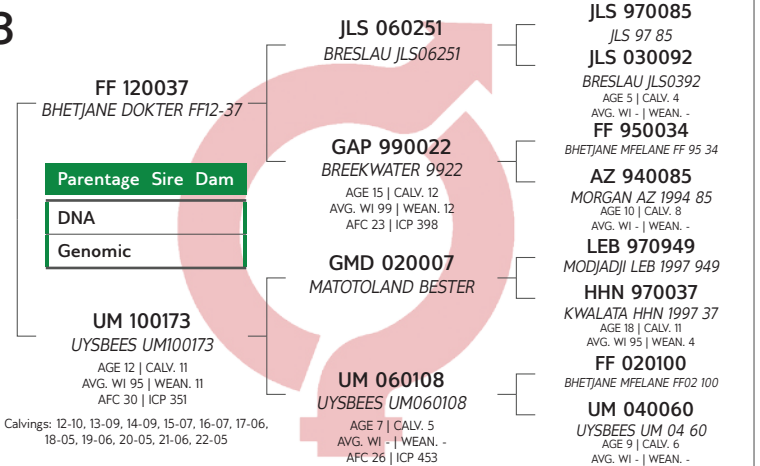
3

FF 120037
BHETJANE DOKTER FF12-37

| Parentage | Sire | Dam |
|---|---|---|
| DNA | | |
| Genomic | | |

UM 100173
UYSBEES UM100173
AGE 12 | CALV. 11
AVG. WI 95 | WEAN. 11
AFC 30 | ICP 351

Calvings: 12-10, 13-09, 14-09, 15-07, 16-07, 17-06, 18-05, 19-06, 20-05, 21-06, 22-05

JLS 060251
BRESLAU JLS06251

GAP 990022
BREEKWATER 9922
AGE 15 | CALV. 12
AVG. WI 99 | WEAN. 12
AFC 23 | ICP 398

GMD 020007
MATOTOLAND BESTER

UM 060108
UYSBEES UM060108
AGE 7 | CALV. 5
AVG. WI - | WEAN. -
AFC 26 | ICP 453

JLS 970085
JLS 97 85

JLS 030092
BRESLAU JLS0392
AGE 5 | CALV. 4
AVG. WI - | WEAN. -

FF 950034
BHETJANE MFELANE FF 95 34

AZ 940085
MORGAN AZ 1994 85
AGE 10 | CALV. 8
AVG. WI - | WEAN. -

LEB 970949
MODJADJI LEB 1997 949

HHN 970037
KWALATA HHN 1997 37
AGE 18 | CALV. 11
AVG. WI 95 | WEAN. 4

FF 020100
BHETJANE MFELANE FF02 100

UM 040060
UYSBEES UM 04 60
AGE 9 | CALV. 6
AVG. WI - | WEAN. -